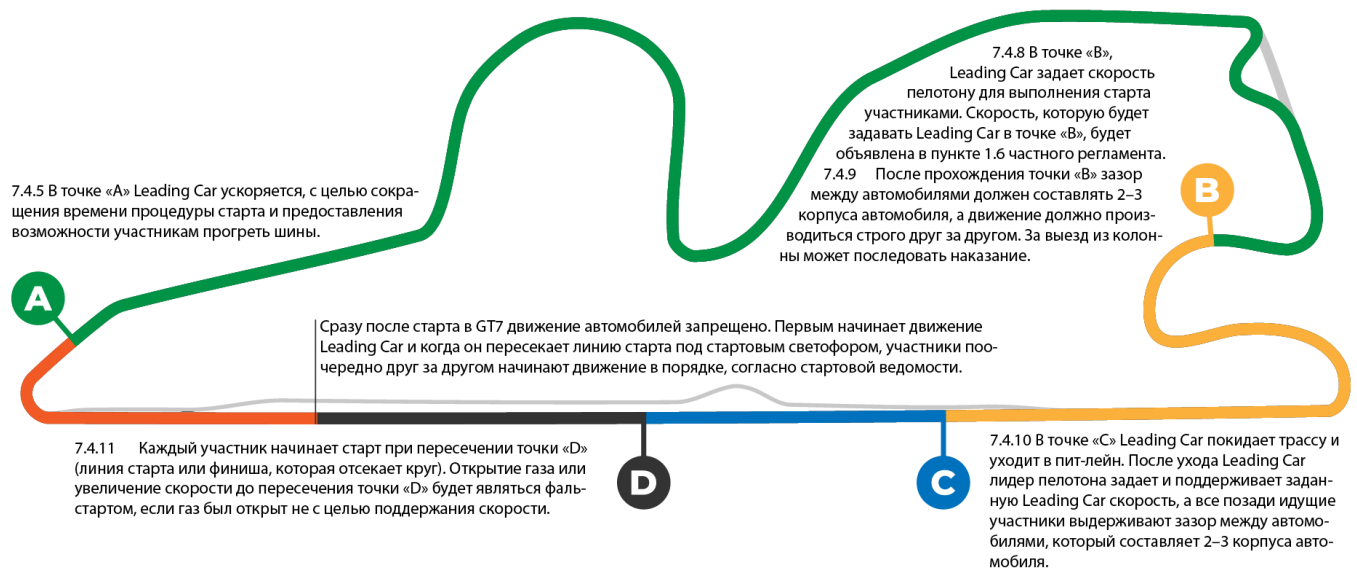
7.4.8 В точке «В», Leading Car задает скорость пелотону для выполнения старта участниками. Скорость, которую будет задавать Leading Car в точке «В», будет объявлена в пункте 1.6 частного регламента.

7.4.9 После прохождения точки «В» зазор между автомобилями должен составлять 2–3 корпуса автомобиля, а движение должно производиться строго друг за другом. За выезд из колонны может последовать наказание.

7.4.5 В точке «А» Leading Car ускоряется, с целью сокращения времени процедуры старта и предоставления возможности участникам прогреть шины.

B

A

Сразу после старта в GT7 движение автомобилей запрещено. Первым начинает движение Leading Car и когда он пересекает линию старта под стартовым светофором, участники поочередно друг за другом начинают движение в порядке, согласно стартовой ведомости.

7.4.11 Каждый участник начинает старт при пересечении точки «D» (линия старта или финиша, которая отсекает круг). Открытие газа или увеличение скорости до пересечения точки «D» будет являться фальстартом, если газ был открыт не с целью поддержания скорости.

D

C

7.4.10 В точке «С» Leading Car покидает трассу и уходит в пит-лейн. После ухода Leading Car лидер пелотона задает и поддерживает заданную Leading Car скорость, а все позади идущие участники выдерживают зазор между автомобилями, который составляет 2–3 корпуса автомобиля.